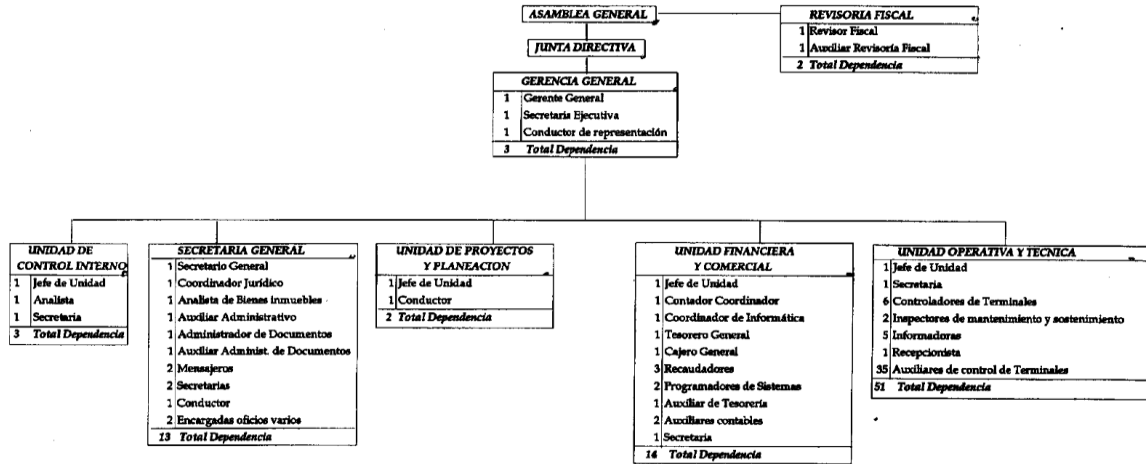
ASAMBLEA GENERAL

REVISORIA FISCAL

| | |
|---|---|
| 1 | Revisor Fiscal |
| 1 | Auxiliar Revisoría Fiscal |
| 2 | Total Dependencia |

JUNTA DIRECTIVA

GERENCIA GENERAL

| | |
|---|---|
| 1 | Gerente General |
| 1 | Secretaria Ejecutiva |
| 1 | Conductor de representación |
| 3 | Total Dependencia |

UNIDAD DE CONTROL INTERNO

| | |
|---|---|
| 1 | Jefe de Unidad |
| 1 | Analista |
| 1 | Secretaria |
| 3 | Total Dependencia |

SECRETARIA GENERAL

| | |
|---|---|
| 1 | Secretario General |
| 1 | Coordinador Juridico |
| 1 | Analista de Bienes inmuebles |
| 1 | Auxiliar Administrativo |
| 1 | Administrador de Documentos |
| 1 | Auxiliar Administ. de Documentos |
| 2 | Mensajeros |
| 2 | Secretarias |
| 1 | Conductor |
| 2 | Encargadas oficios varios |
| 13 | Total Dependencia |

UNIDAD DE PROYECTOS Y PLANEACION

| | |
|---|---|
| 1 | Jefe de Unidad |
| 1 | Conductor |
| 2 | Total Dependencia |

UNIDAD FINANCIERA Y COMERCIAL

| | |
|---|---|
| 1 | Jefe de Unidad |
| 1 | Contador Coordinador |
| 1 | Coordinador de Informática |
| 1 | Tesorero General |
| 1 | Cajero General |
| 3 | Recaudadores |
| 2 | Programadores de Sistemas |
| 1 | Auxiliar de Tesorería |
| 2 | Auxiliares contables |
| 1 | Secretaria |
| 14 | Total Dependencia |

UNIDAD OPERATIVA Y TECNICA

| | |
|---|---|
| 1 | Jefe de Unidad |
| 1 | Secretaria |
| 6 | Controladores de Terminales |
| 2 | Inspectores de mantenimiento y sostenimiento |
| 5 | Informadoras |
| 1 | Recepcionista |
| 35 | Auxiliares de control de Terminales |
| 51 | Total Dependencia |